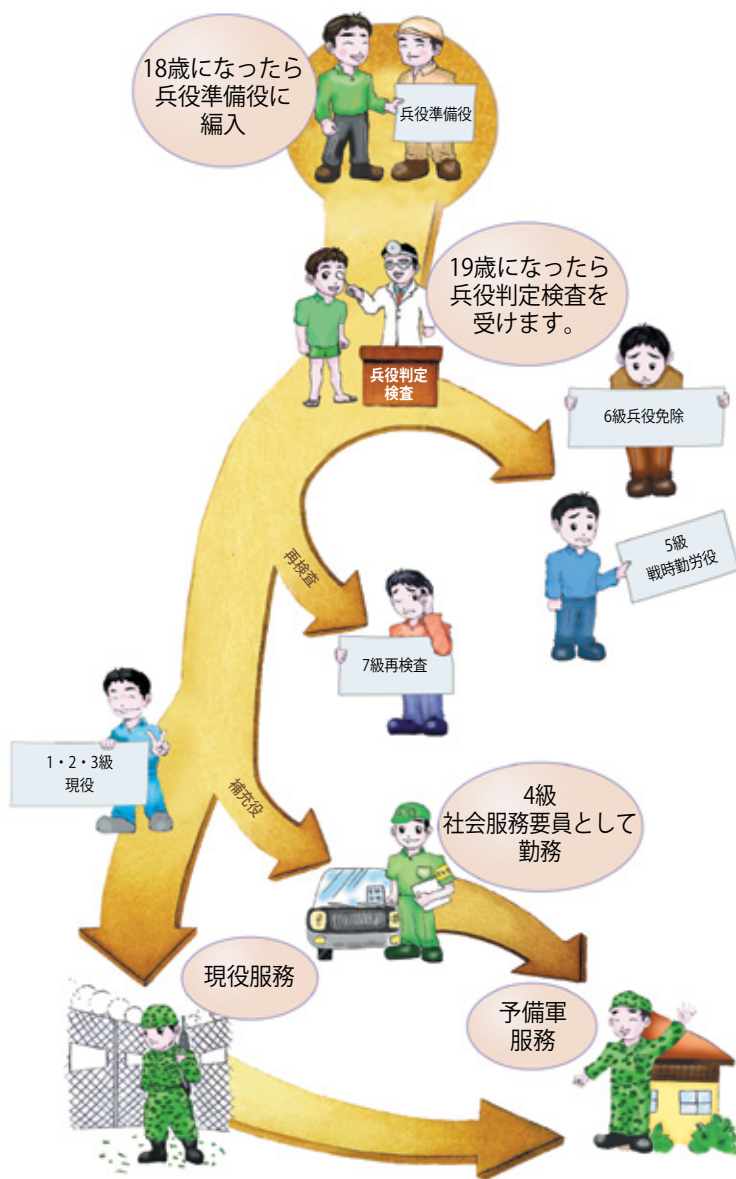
18歳になったら兵役準備役に編入

兵役準備役

19歳になったら兵役判定検査を受けます。

兵役判定検査

6級兵役免除

5級
戦時勤労役

再検査

7級再検査

1・2・3級
現役

補充役

4級
社会服務要員として勤務

現役服務

予備軍服務